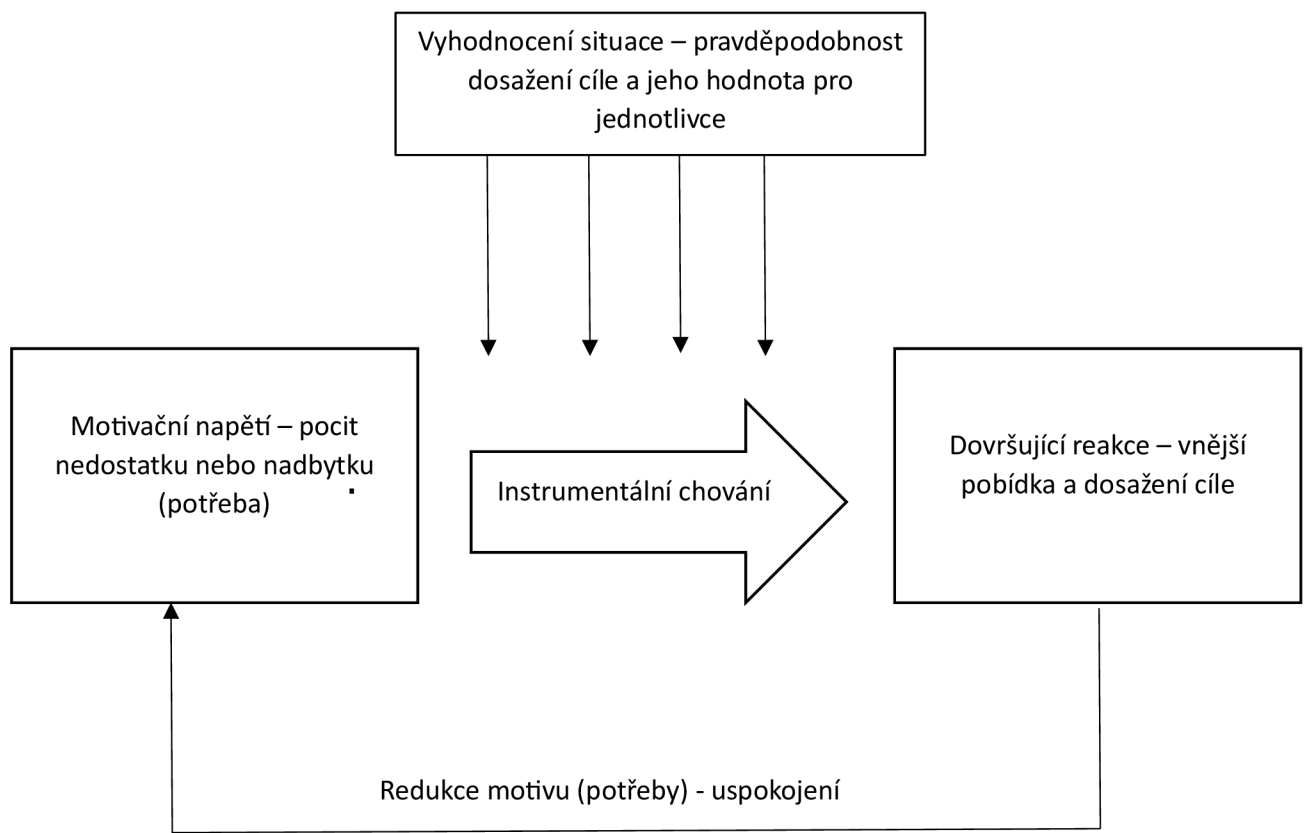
Vyhodnocení situace – pravděpodobnost dosažení cíle a jeho hodnota pro jednotlivce

Motivační napětí – pocit nedostatku nebo nadbytku (potřeba)

Instrumentální chování

Dovršující reakce – vnější pobídka a dosažení cíle

Redukce motivu (potřeby) - uspokojení